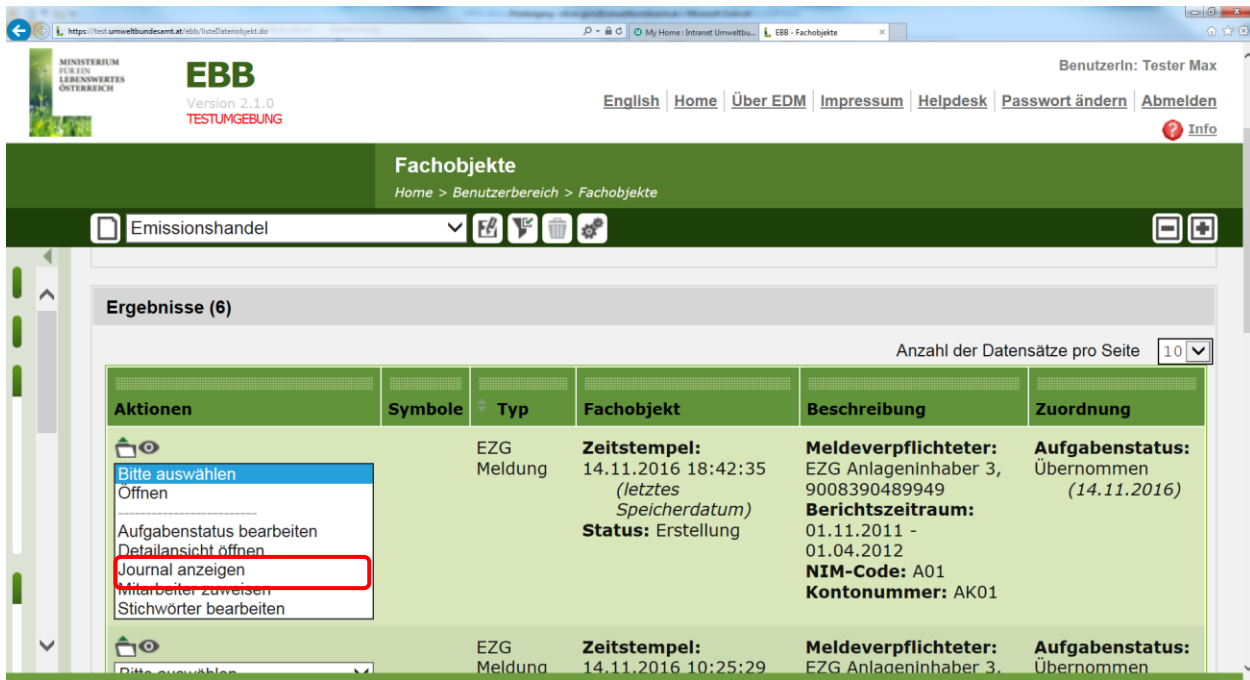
https://test.umweltbundesamt.at/ebb/listeDatenobjekt.do
My Home : Intranet Umweltbu...
EBB - Fachobjekte

MINISTERIUM FÜR EIN LEBENSWERTES ÖSTERREICH

EBB
Version 2.1.0
TESTUMGEBUNG

BenutzerIn: Tester Max

English | Home | Über EDM | Impressum | Helpdesk | Passwort ändern | Abmelden

Info

Fachobjekte
Home > Benutzerbereich > Fachobjekte

Emissionshandel

Ergebnisse (6)

Anzahl der Datensätze pro Seite 10

| Aktionen | Symbole | Typ | Fachobjekt | Beschreibung | Zuordnung |
|---|---|---|---|---|---|
| Bitte auswählen<br>Öffnen<br>Aufgabenstatus bearbeiten<br>Detailansicht öffnen<br>Journal anzeigen<br>Mitarbeiter zuweisen<br>Stichwörter bearbeiten | | EZG Meldung | **Zeitstempel:** 14.11.2016 18:42:35 *(letztes Speicherdatum)* **Status:** Erstellung | **Meldeverpflichteter:** EZG Anlageninhaber 3, 9008390489949 **Berichtszeitraum:** 01.11.2011 - 01.04.2012 **NIM-Code:** A01 **Kontonummer:** AK01 | **Aufgabenstatus:** Übernommen *(14.11.2016)* |
| Bitte auswählen | | EZG Meldung | **Zeitstempel:** 14.11.2016 10:25:29 | **Meldeverpflichteter:** EZG Anlageninhaber 3, | **Aufgabenstatus:** Übernommen |